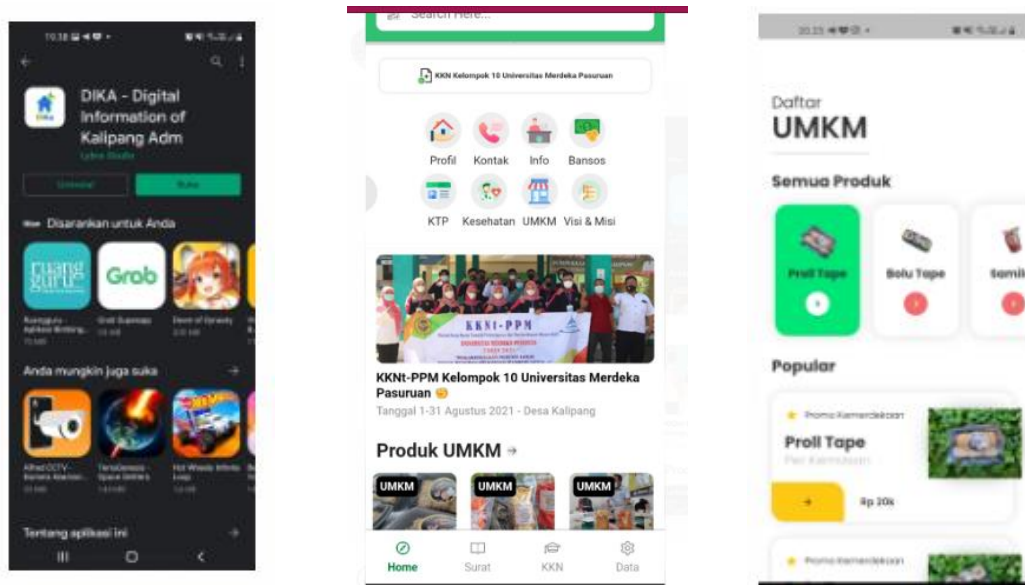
10.38

DIKA - Digital Information of Kalipang Adm

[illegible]

Uninstal

Buka

Disarankan untuk Anda

ruang guru

Grab

Ruangguru - Aplikasi Belajar

Grab Superapp

Dawn of Dynasty

Anda mungkin juga suka

Alfred CCTV - Kamera Keaman

TerraGenesis - Space Settlers

Hot Wheels Infinite Loop

Tentang aplikasi ini

Search Here...

KKN Kelompok 10 Universitas Merdeka Pasuruan

Profil

Kontak

Info

Bansos

KTP

Kesehatan

UMKM

Visi & Misi

KKNt-PPM

KKNt-PPM Kelompok 10 Universitas Merdeka Pasuruan

Tanggal 1-31 Agustus 2021 - Desa Kalipang

Produk UMKM →

UMKM

UMKM

UMKM

Home

Surat

KKN

Data

20.23

Daftar

UMKM

Semua Produk

Proll Tape

Bolu Tape

Semi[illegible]

Popular

Promo Kemerdekaan

Proll Tape

Per Kemasan

Rp 20k

Promo Kemerdekaan